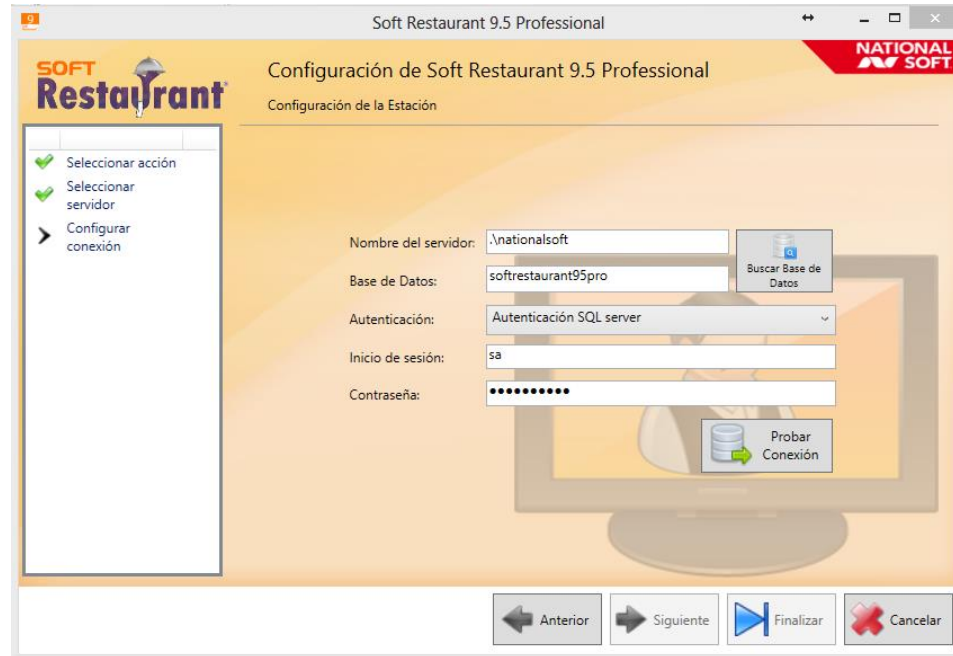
Soft Restaurant 9.5 Professional

SOFT Restaurant

Configuración de Soft Restaurant 9.5 Professional

Configuración de la Estación

NATIONAL SOFT

Seleccionar acción
Seleccionar servidor
Configurar conexión

Nombre del servidor: .\nationalsoft
Base de Datos: softrestaurant95pro
Buscar Base de Datos
Autenticación: Autenticación SQL server
Inicio de sesión: sa
Contraseña: ••••••••••
Probar Conexión

Anterior
Siguiente
Finalizar
Cancelar